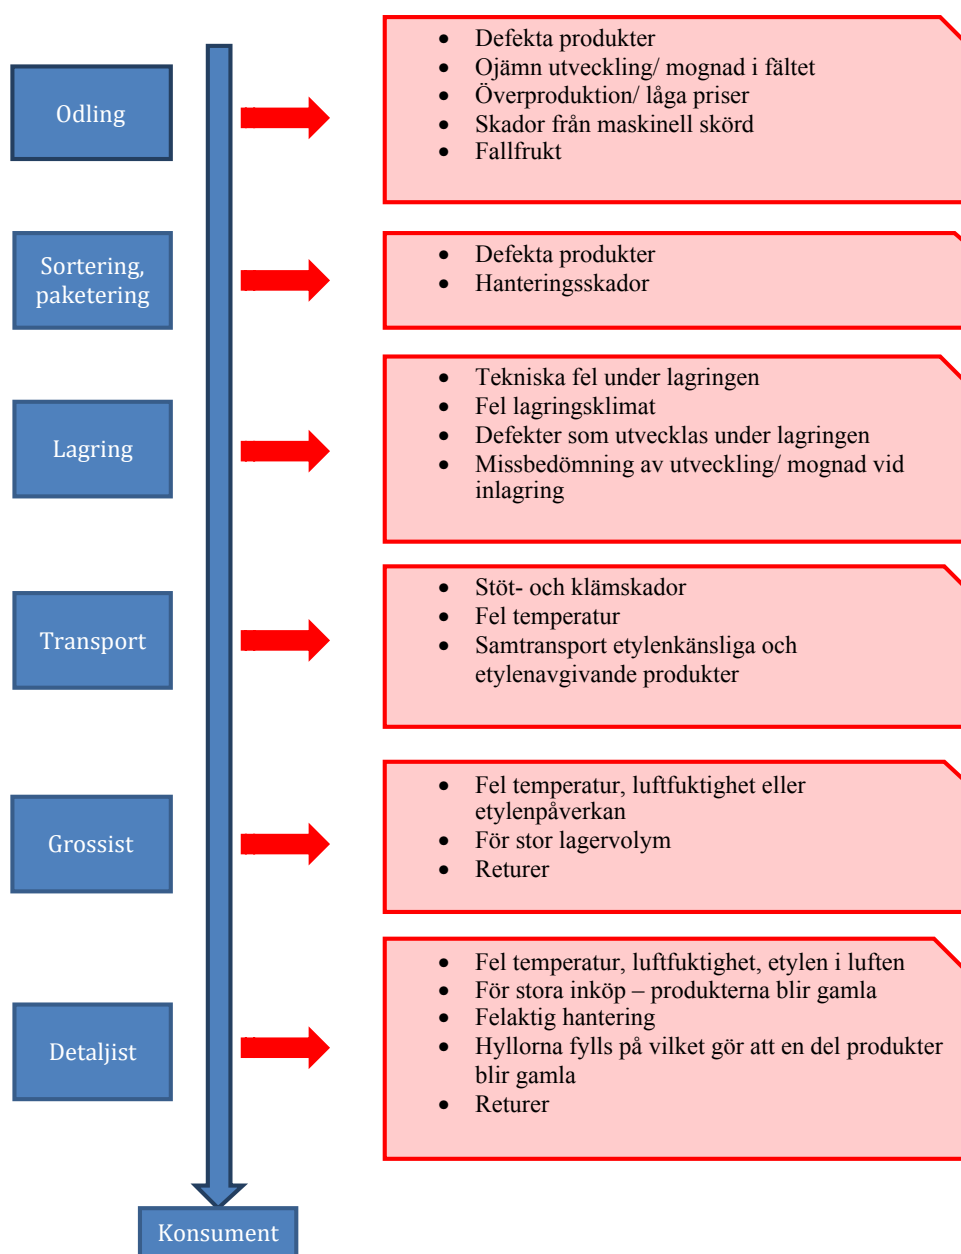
Odling

- Defekta produkter
- Ojämn utveckling/ mognad i fältet
- Överproduktion/ låga priser
- Skador från maskinell skörd
- Fallfrukt

Sortering, paketering

- Defekta produkter
- Hanteringsskador

Lagring

- Tekniska fel under lagringen
- Fel lagringsklimat
- Defekter som utvecklas under lagringen
- Missbedömning av utveckling/ mognad vid inlagring

Transport

- Stöt- och klämskador
- Fel temperatur
- Samtransport etylenkänsliga och etylenavgivande produkter

Grossist

- Fel temperatur, luftfuktighet eller etylenpåverkan
- För stor lagervolym
- Returer

Detaljist

- Fel temperatur, luftfuktighet, etylen i luften
- För stora inköp – produkterna blir gamla
- Felaktig hantering
- Hyllorna fylls på vilket gör att en del produkter blir gamla
- Returer

Konsument